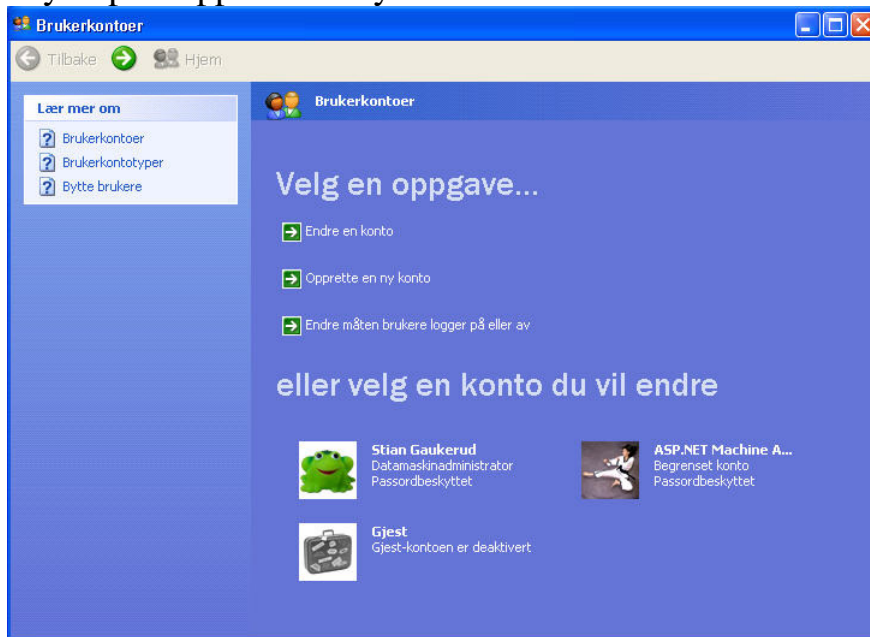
Brukerkontoer

Tilbake Hjem

Lær mer om

Brukerkontoer

Brukerkontotyper

Bytte brukere

Brukerkontoer

Velg en oppgave...

Endre en konto

Opprette en ny konto

Endre måten brukere logger på eller av

eller velg en konto du vil endre

Stian Gaukerud
Datamaskinadministrator
Passordbeskyttet

ASP.NET Machine A...
Begrenset konto
Passordbeskyttet

Gjest
Gjest-kontoen er deaktivert